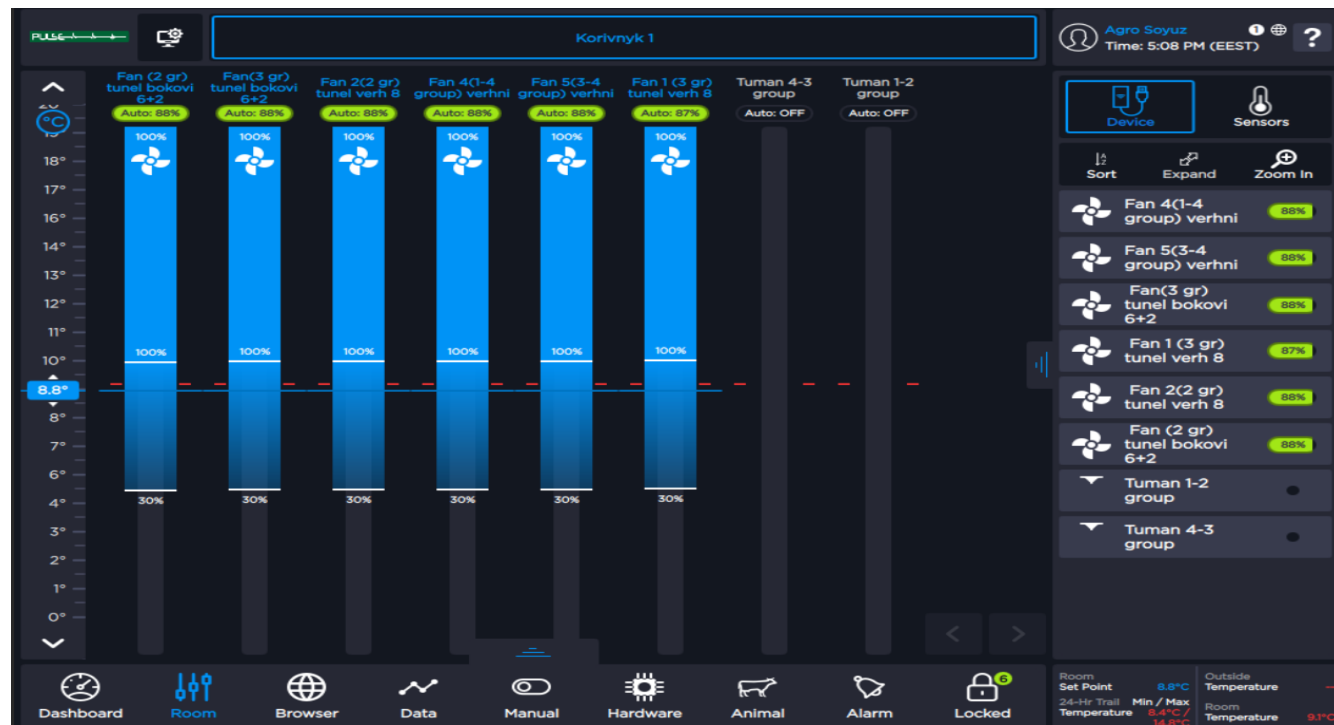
PULSE

Korivnyk 1

Agro Soyuz
Time: 5:08 PM (EEST)
1
?

°C
18°
17°
16°
14°
13°
12°
11°
10°
8.8°
8°
7°
6°
4°
3°
2°
1°
0°

Fan (2 gr) tunel bokovi 6+2
Auto: 88%
100%
100%
30%

Fan(3 gr) tunel bokovi 6+2
Auto: 88%
100%
100%
30%

Fan 2(2 gr) tunel verh 8
Auto: 88%
100%
100%
30%

Fan 4(1-4 group) verhni
Auto: 88%
100%
100%
30%

Fan 5(3-4 group) verhni
Auto: 88%
100%
100%
30%

Fan 1 (3 gr) tunel verh 8
Auto: 87%
100%
100%
30%

Tuman 4-3 group
Auto: OFF

Tuman 1-2 group
Auto: OFF

Device
Sensors
Sort
Expand
Zoom In

Fan 4(1-4 group) verhni 88%
Fan 5(3-4 group) verhni 88%
Fan(3 gr) tunel bokovi 6+2 88%
Fan 1 (3 gr) tunel verh 8 87%
Fan 2(2 gr) tunel verh 8 88%
Fan (2 gr) tunel bokovi 6+2 88%
Tuman 1-2 group
Tuman 4-3 group

Dashboard
Room
Browser
Data
Manual
Hardware
Animal
Alarm
6
Locked

Room Set Point 8.8°C
24-Hr Trail Temperature Min / Max 8.4°C / 14.8°C
Outside Temperature
Room Temperature 9.1°C